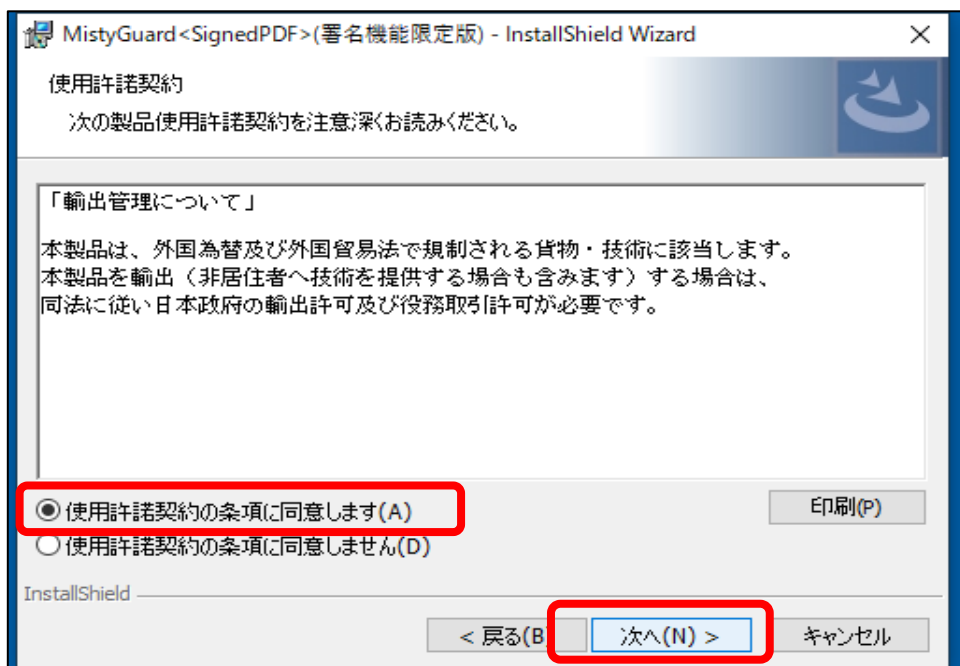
MistyGuard<SignedPDF>(署名機能限定版) - InstallShield Wizard

×

使用許諾契約

次の製品使用許諾契約を注意深くお読みください。

「輸出管理について」

本製品は、外国為替及び外国貿易法で規制される貨物・技術に該当します。
本製品を輸出（非居住者へ技術を提供する場合も含みます）する場合は、
同法に従い日本政府の輸出許可及び役務取引許可が必要です。

使用許諾契約の条項に同意します(A)

使用許諾契約の条項に同意しません(D)

印刷(P)

InstallShield

< 戻る(B

次へ(N) >

キャンセル